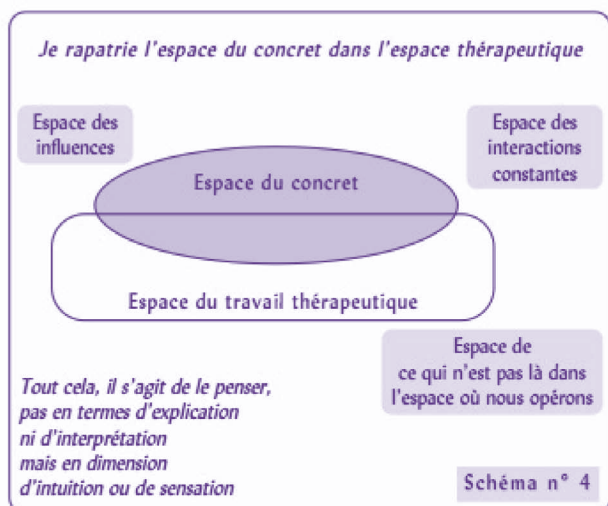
Je rapatrie l'espace du concret dans l'espace thérapeutique

Espace des influences

Espace des interactions constantes

Espace du concret

Espace du travail thérapeutique

Espace de ce qui n'est pas là dans l'espace où nous opérons

Tout cela, il s'agit de le penser, pas en termes d'explication ni d'interprétation mais en dimension d'intuition ou de sensation

Schéma n° 4